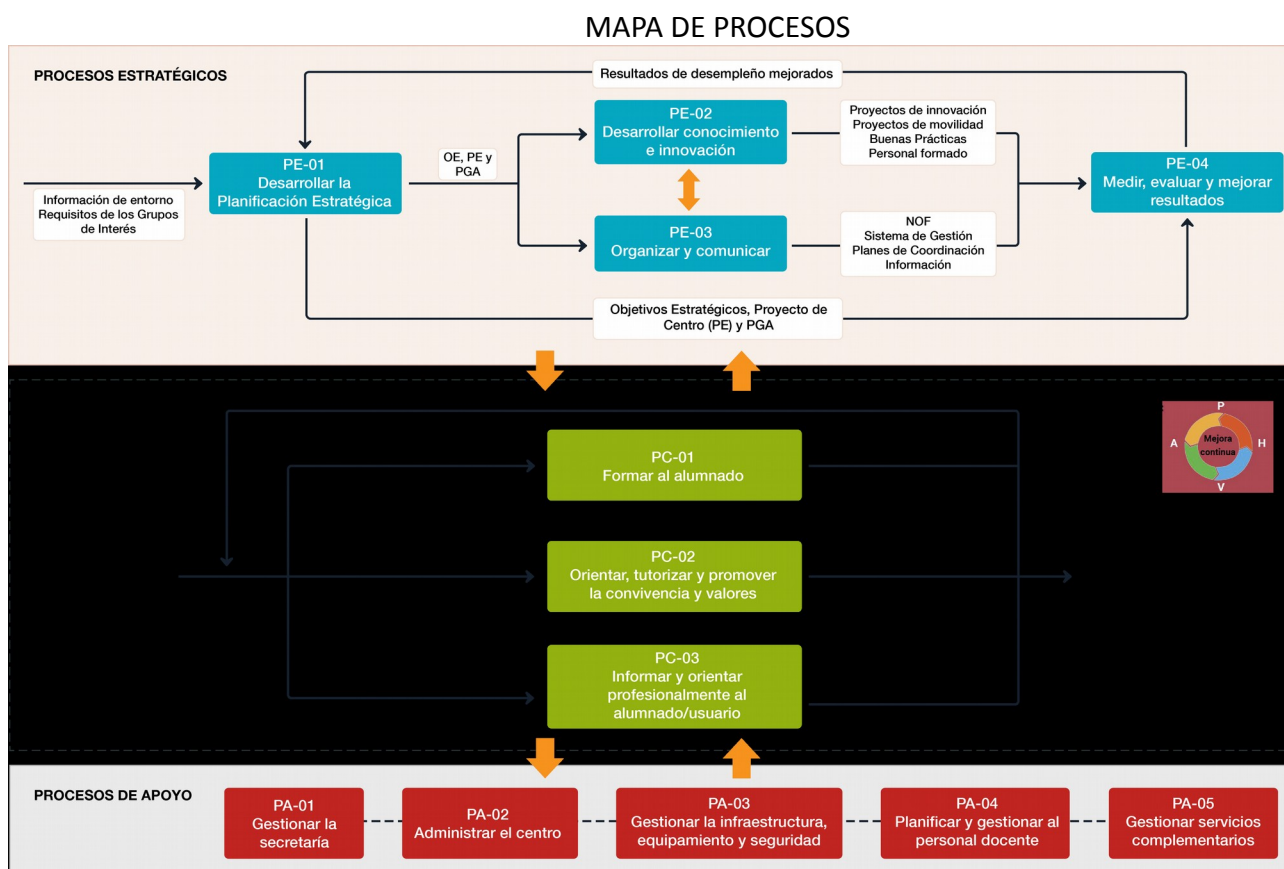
MAPA DE PROCESOS

PROCESOS ESTRATÉGICOS

Resultados de desempeño mejorados

Información de entorno
Requisitos de los Grupos de Interés

PE-01
Desarrollar la Planificación Estratégica

OE, PE y PGA

PE-02
Desarrollar conocimiento e innovación

PE-03
Organizar y comunicar

Proyectos de innovación
Proyectos de movilidad
Buenas Prácticas
Personal formado

NOF
Sistema de Gestión
Planes de Coordinación
Información

PE-04
Medir, evaluar y mejorar resultados

Objetivos Estratégicos, Proyecto de Centro (PE) y PGA

PC-01
Formar al alumnado

PC-02
Orientar, tutorizar y promover la convivencia y valores

PC-03
Informar y orientar profesionalmente al alumnado/usuario

P
H
V
A
Mejora continua

PROCESOS DE APOYO

PA-01
Gestionar la secretaría

PA-02
Administrar el centro

PA-03
Gestionar la infraestructura, equipamiento y seguridad

PA-04
Planificar y gestionar al personal docente

PA-05
Gestionar servicios complementarios